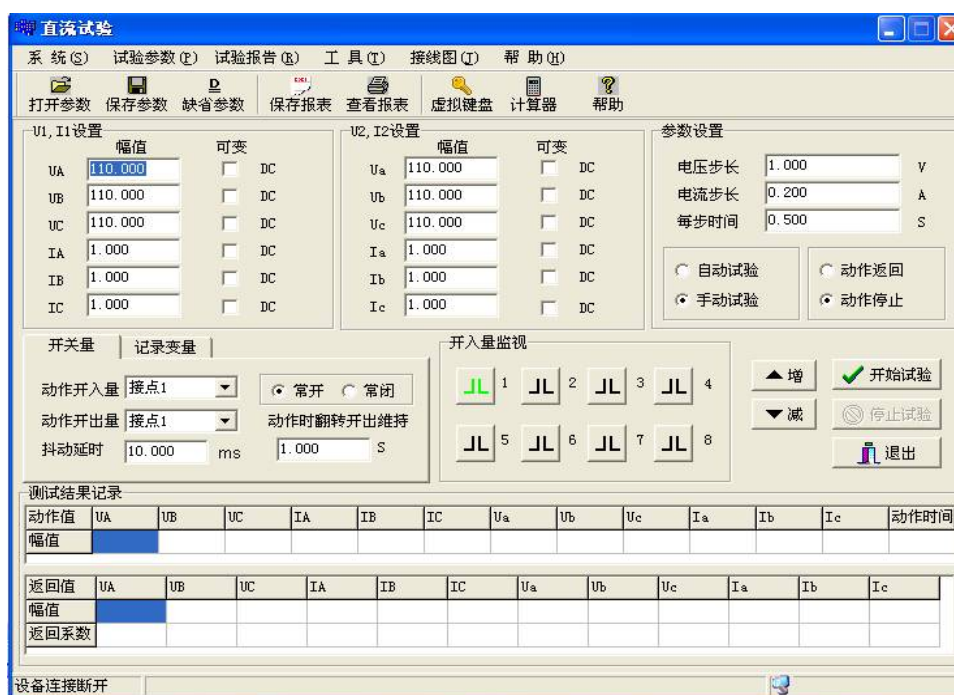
直流试验

系 统(S) 试验参数(P) 试验报告(R) 工 具(T) 接线图(T) 帮 助(H)

打开参数 保存参数 缺省参数 保存报表 查看报表 虚拟键盘 计算器 帮助

U1, I1设置
幅值 可变
UA 110.000 DC
UB 110.000 DC
UC 110.000 DC
IA 1.000 DC
IB 1.000 DC
IC 1.000 DC

U2, I2设置
幅值 可变
Ua 110.000 DC
Ub 110.000 DC
Uc 110.000 DC
Ia 1.000 DC
Ib 1.000 DC
Ic 1.000 DC

参数设置
电压步长 1.000 V
电流步长 0.200 A
每步时间 0.500 S

自动试验
手动试验
动作返回
动作停止

开关量 记录变量
动作开入量 接点1
动作开出量 接点1
抖动延时 10.000 ms
常开 常闭
动作时翻转开出维持
1.000 S

开入量监视
1 2 3 4
5 6 7 8

增
减
开始试验
停止试验
退出

测试结果记录

| 动作值 | UA | UB | UC | IA | IB | IC | Ua | Ub | Uc | Ia | Ib | Ic | 动作时间 |
|---|---|---|---|---|---|---|---|---|---|---|---|---|---|
| 幅值 | | | | | | | | | | | | | |

| 返回值 | UA | UB | UC | IA | IB | IC | Ua | Ub | Uc | Ia | Ib | Ic |
|---|---|---|---|---|---|---|---|---|---|---|---|---|
| 幅值 | | | | | | | | | | | | |
| 返回系数 | | | | | | | | | | | | |

设备连接断开